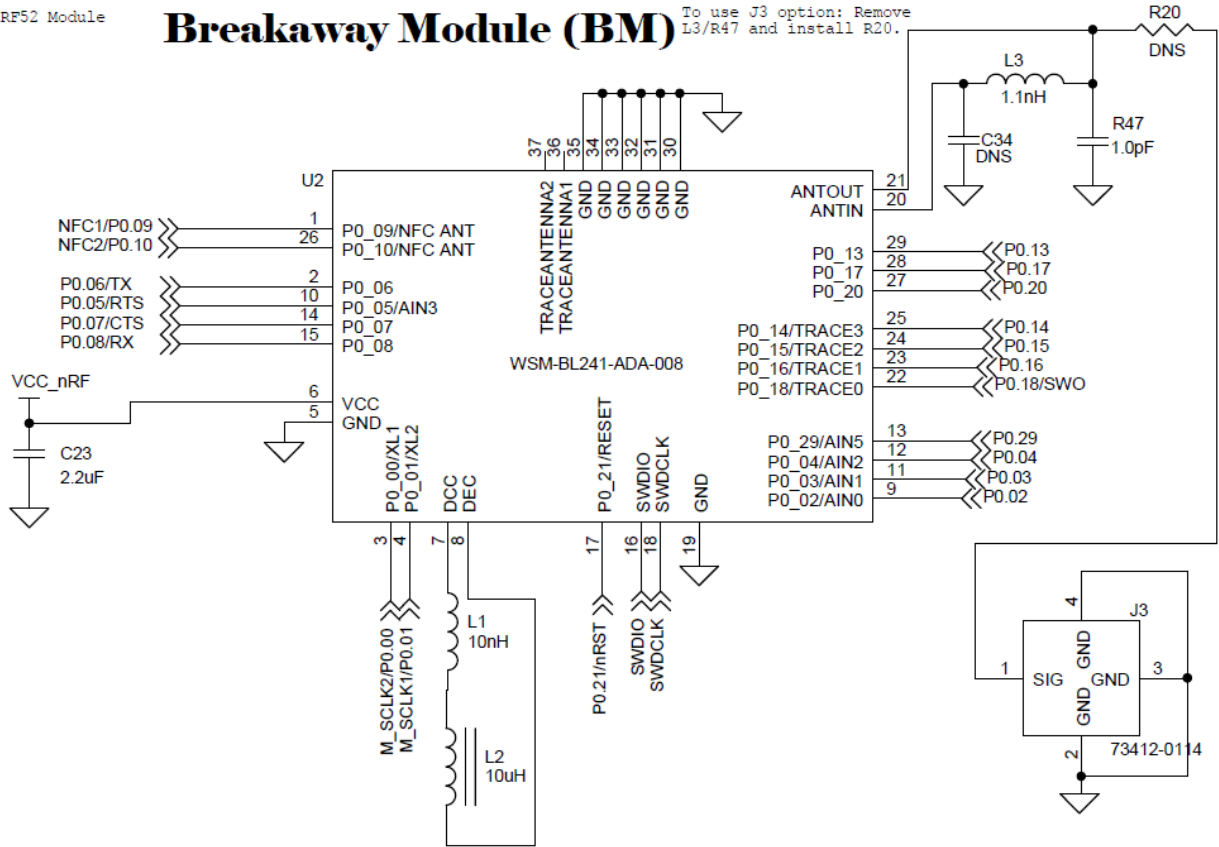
RF52 Module

Breakaway Module (BM)

To use J3 option: Remove L3/R47 and install R20.

R20
DNS

L3
1.1nH

C34
DNS

R47
1.0pF

U2

37 36 35 34 33 32 31 30

TRACEANTENNA2 TRACEANTENNA1 GND GND GND GND GND

ANTOUT 21
ANTIN 20

NFC1/P0.09 1 P0_09/NFC ANT
NFC2/P0.10 26 P0_10/NFC ANT

P0.06/TX 2 P0_06
P0.05/RTS 10 P0_05/AIN3
P0.07/CTS 14 P0_07
P0.08/RX 15 P0_08

P0_13 29 P0.13
P0_17 28 P0.17
P0_20 27 P0.20

P0_14/TRACE3 25 P0.14
P0_15/TRACE2 24 P0.15
P0_16/TRACE1 23 P0.16
P0_18/TRACE0 22 P0.18/SWO

WSM-BL241-ADA-008

VCC_nRF
6 VCC
5 GND

C23
2.2uF

P0_29/AIN5 13 P0.29
P0_04/AIN2 12 P0.04
P0_03/AIN1 11 P0.03
P0_02/AIN0 9 P0.02

P0_00/XL1 P0_01/XL2 DCC DEC P0_21/RESET SWDIO SWDCLK GND

3 4 7 8 17 16 18 19

M_SCLK2/P0.00
M_SCLK1/P0.01

L1
10nH

L2
10uH

P0.21/nRST

SWDIO
SWDCLK

4
J3
1 SIG GND GND 3
GND
2
73412-0114